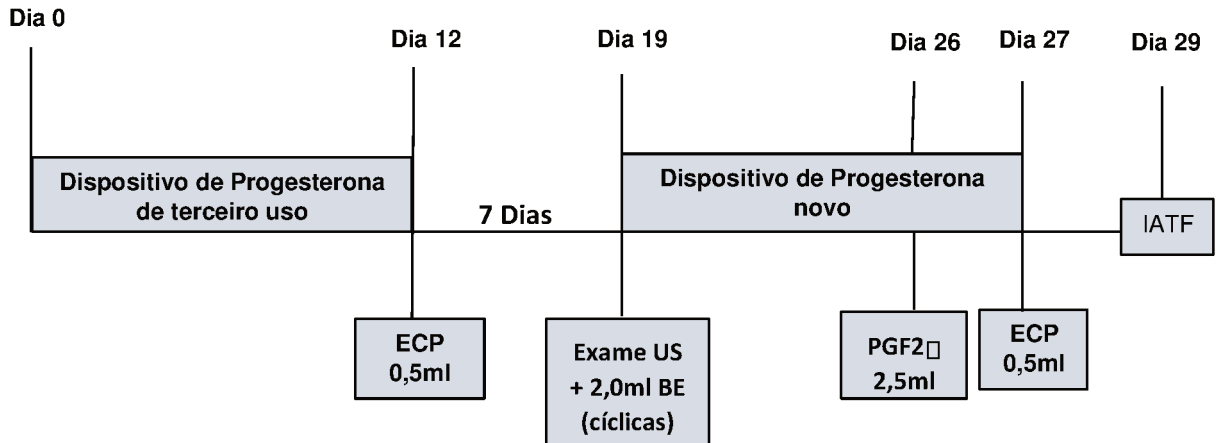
Dia 0

Dia 12

Dia 19

Dia 26

Dia 27

Dia 29

Dispositivo de Progesterona de terceiro uso

7 Dias

Dispositivo de Progesterona novo

IATF

ECP 0,5ml

Exame US + 2,0ml BE (cíclicas)

PGF2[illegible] 2,5ml

ECP 0,5ml